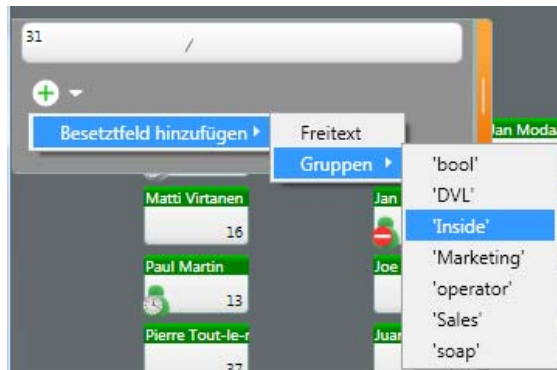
31

/

Besetztfeld hinzufügen

Freitext

Gruppen

'bool'

'DVL'

'Inside'

'Marketing'

'operator'

'Sales'

'soap'

Jan Moda

Matti Virtanen

16

Jan

Paul Martin

13

Joe

Pierre Tout-le-r

37

Juan